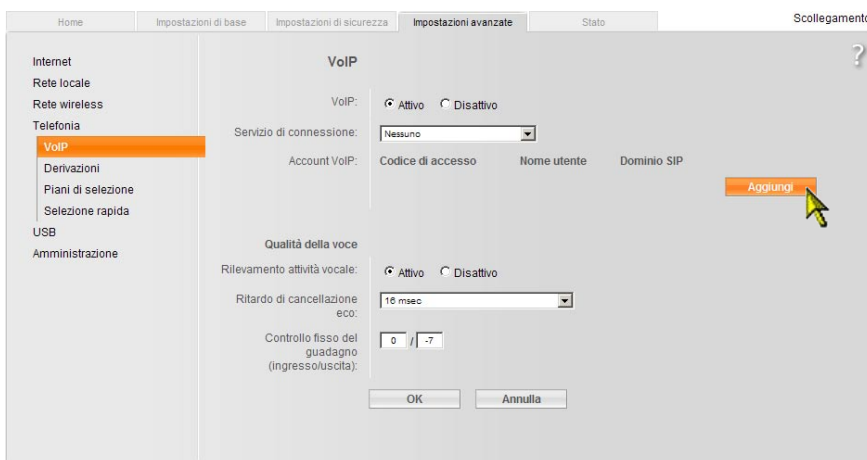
Home | Impostazioni di base | Impostazioni di sicurezza | Impostazioni avanzate | Stato

Scollegamento

Internet
Rete locale
Rete wireless
Telefonia
VoIP
Derivazioni
Piani di selezione
Selezione rapida
USB
Amministrazione

VoIP

?

VoIP: Attivo Disattivo

Servizio di connessione: Nessuno

Account VoIP: Codice di accesso Nome utente Dominio SIP

Aggiungi

Qualità della voce

Rilevamento attività vocale: Attivo Disattivo

Ritardo di cancellazione eco: 16 msec

Controllo fisso del guadagno (ingresso/uscita): 0 / -7

OK Annulla